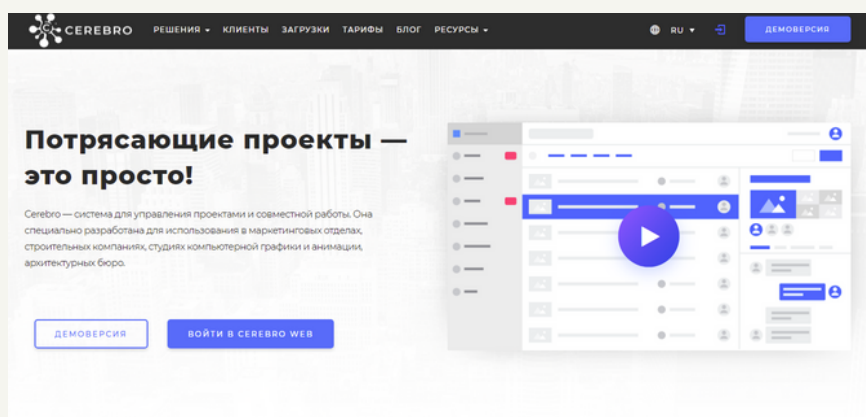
CEREBRO РЕШЕНИЯ ▾ КЛИЕНТЫ ЗАГРУЗКИ ТАРИФЫ БЛОГ РЕСУРСЫ ▾ RU ▾ ДЕМОВЕРСИЯ

Потрясающие проекты — это просто!

Cerebro — система для управления проектами и совместной работы. Она специально разработана для использования в маркетинговых отделах, строительных компаниях, студиях компьютерной графики и анимации, архитектурных бюро.

ДЕМОВЕРСИЯ ВОЙТИ В CEREBRO WEB